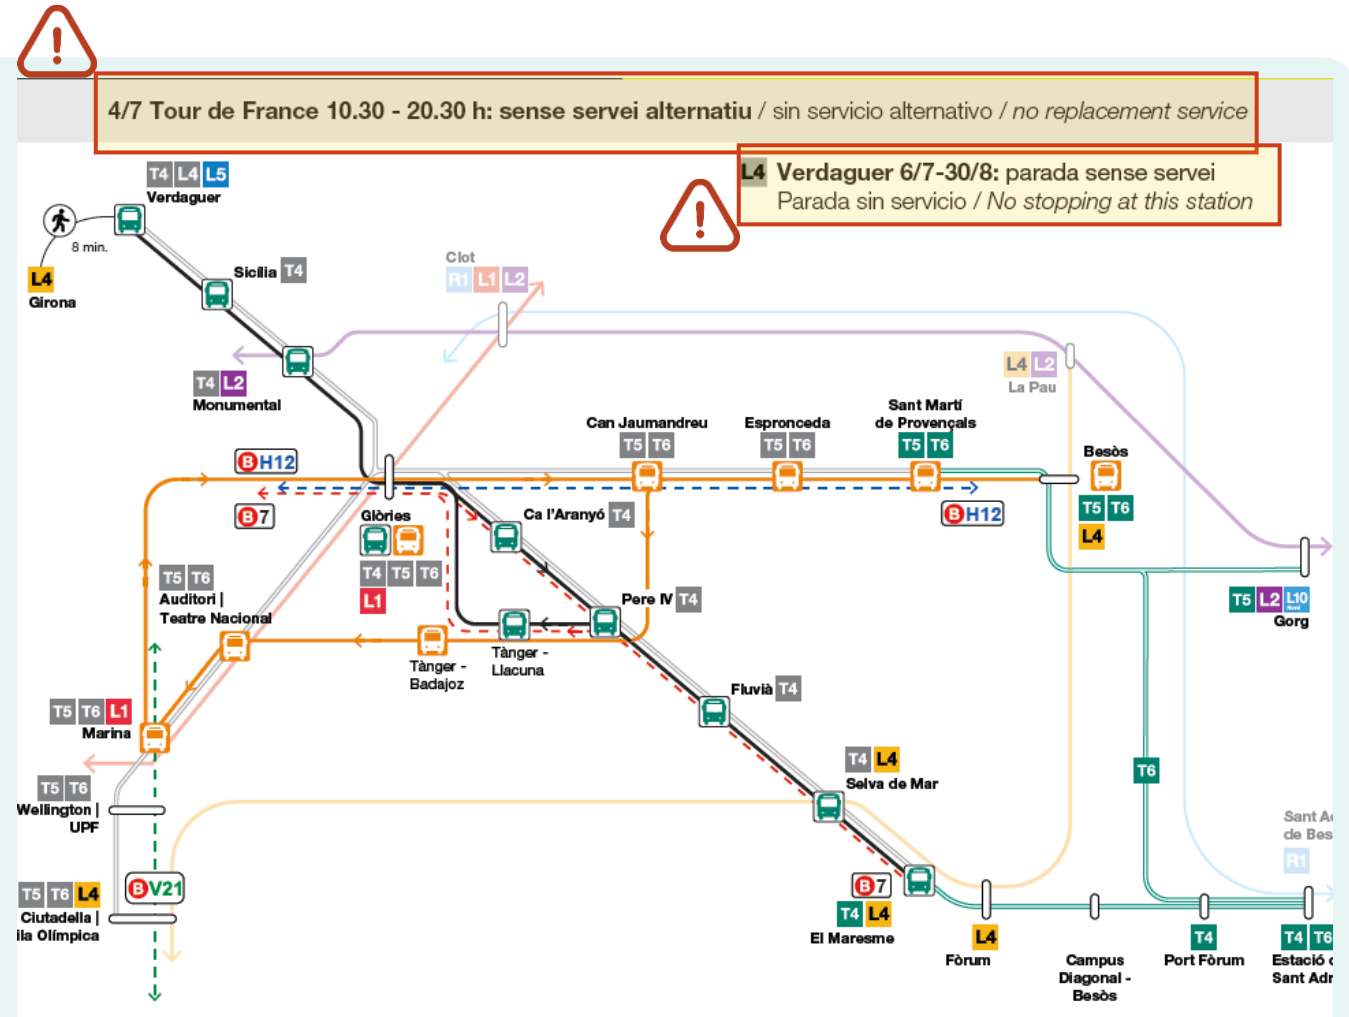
4/7 Tour de France 10.30 - 20.30 h: sense servei alternatiu / sin servicio alternativo / no replacement service

L4 Verdaguer 6/7-30/8: parada sense servei
Parada sin servicio / No stopping at this station

T4 L4 L5
Verdaguer

8 min.

L4
Girona

Sicília T4

Clot
R1 L1 L2

T4 L2
Monumental

L4 L2
La Pau

Can Jaumandreu
T5 T6

Espronceda
T5 T6

Sant Martí de Provençals
T5 T6

B H12

B 7

Glòries
T4 T5 T6
L1

Ca l'Aranyó T4

B H12

Besòs
T5 T6
L4

T5 L2 L10
Gorg

T5 T6
Auditori | Teatre Nacional

Pere IV T4

Tànger - Badajoz

Tànger - Llacuna

Fluvià T4

T5 T6 L1
Marina

T4 L4
Selva de Mar

T6

T5 T6
Wellington | UPF

Sant A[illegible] de Bes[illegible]
R1

B V21

T5 T6 L4
Ciutadella | Ila Olímpica

B 7
T4 L4
El Maresme

L4
Fòrum

Campus Diagonal - Besòs

T4
Port Fòrum

T4 T6
Estació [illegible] Sant Adr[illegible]